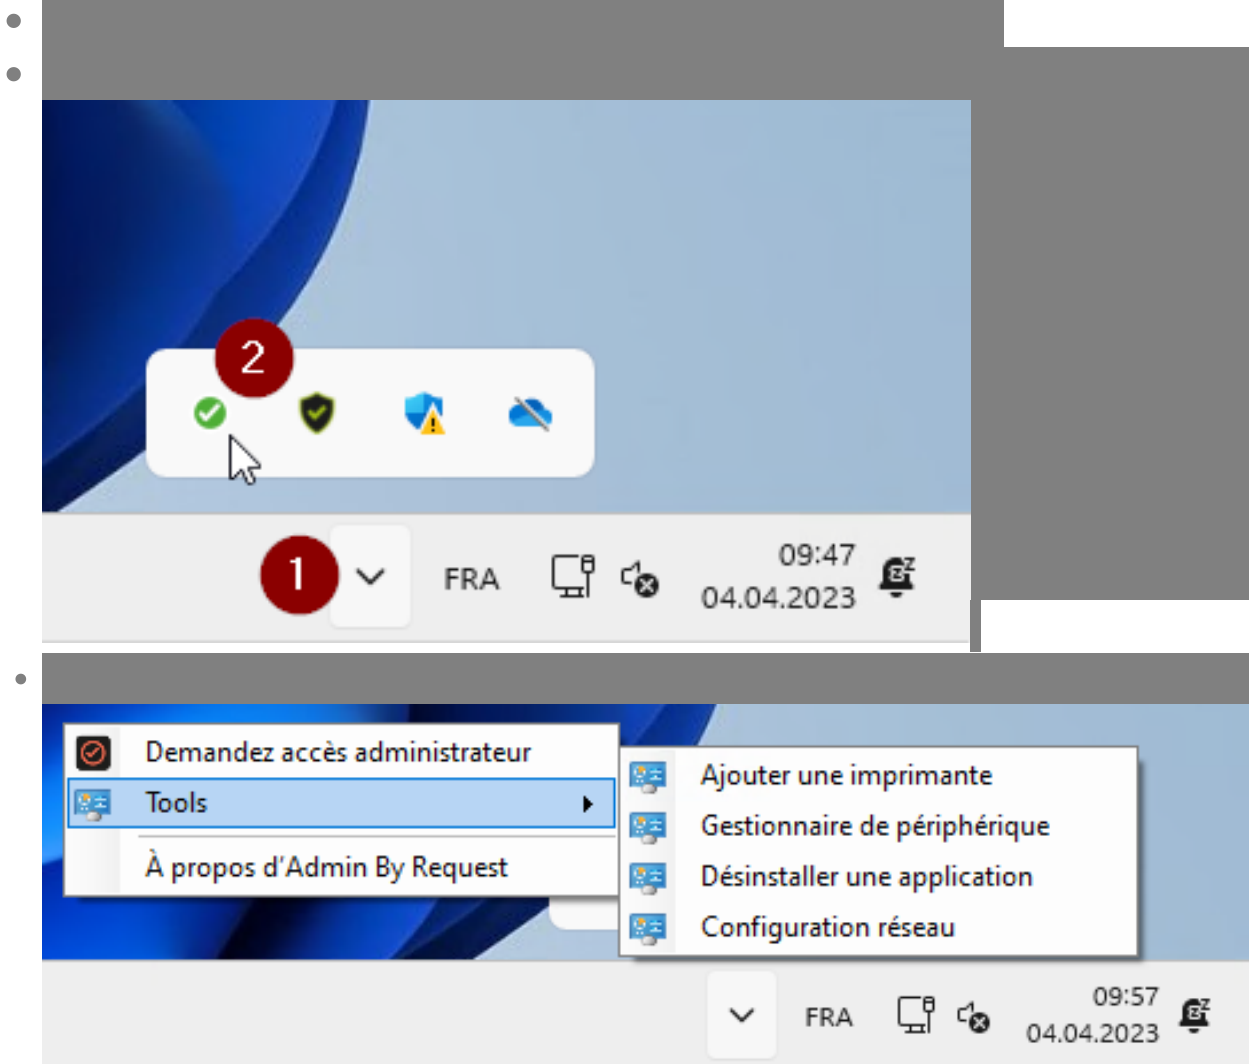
2

1

FRA

09:47
04.04.2023

Demandez accès administrateur
Tools
À propos d'Admin By Request

Ajouter une imprimante
Gestionnaire de périphérique
Désinstaller une application
Configuration réseau

FRA

09:57
04.04.2023